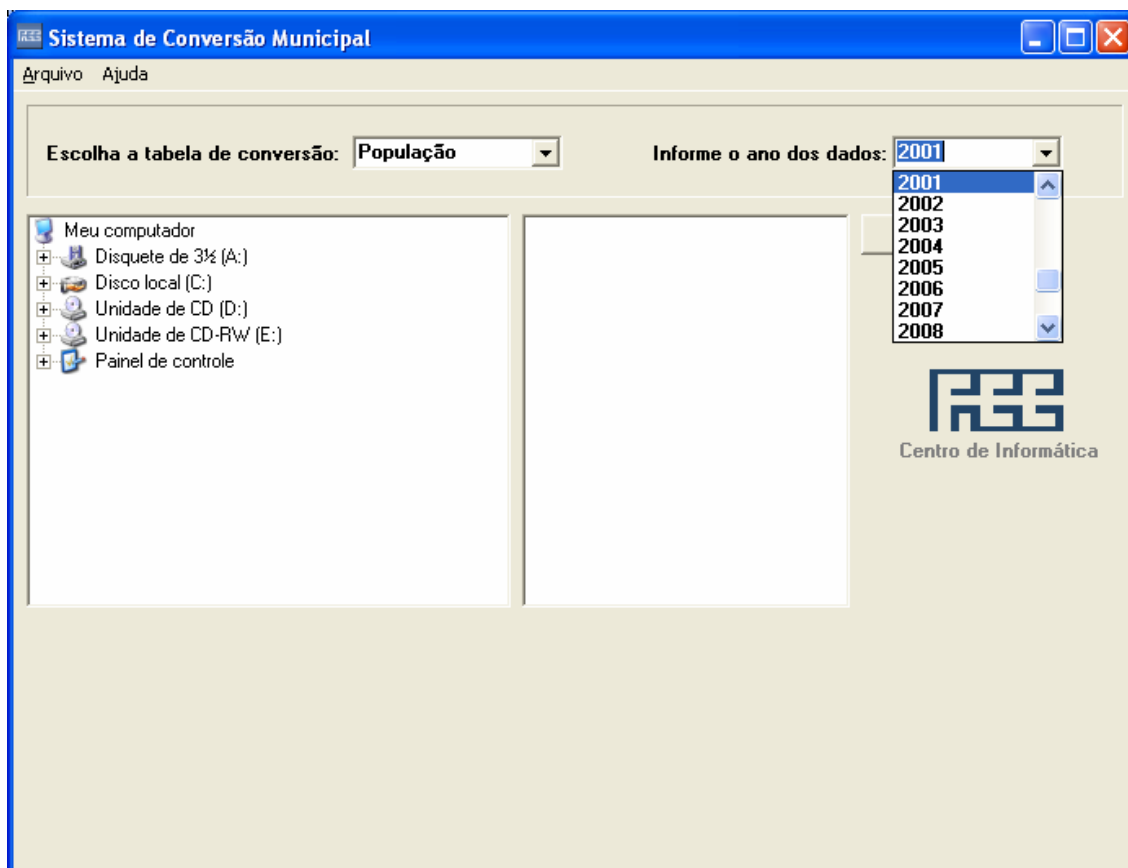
Sistema de Conversão Municipal

Arquivo Ajuda

Escolha a tabela de conversão: População

Informe o ano dos dados: 2001

2001
2002
2003
2004
2005
2006
2007
2008

Meu computador
Disquete de 3½ (A:)
Disco local (C:)
Unidade de CD (D:)
Unidade de CD-RW (E:)
Painel de controle

Centro de Informática